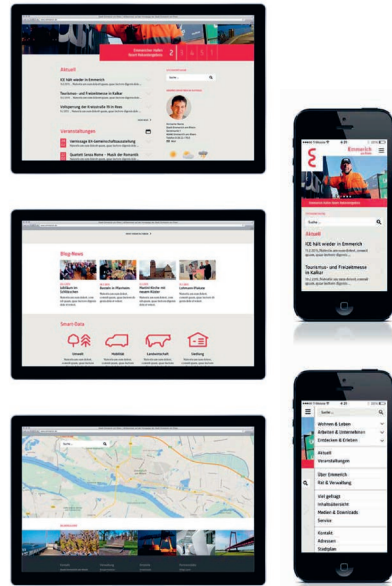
Aktuell

ICE hält wieder in Emmerich

Tourismus- und Freizeitmesse in Kalkar

Veranstaltungen

Blog News

Smart Data

Umwelt

Mobilität

Landwirtschaft

Siedlung

Suche

Emmerich am Rhein

Aktuell

ICE hält wieder in Emmerich

Tourismus- und Freizeitmesse in Kalkar

Suche ...

Wohnen & Leben

Arbeiten & Unternehmen

Entdecken & Erleben

Aktuell

Veranstaltungen

Über Emmerich

Rat & Verwaltung

Viel gefragt

Inhaltsübersicht

Medien & Downloads

Service

Kontakt

Adressen

Stadtplan